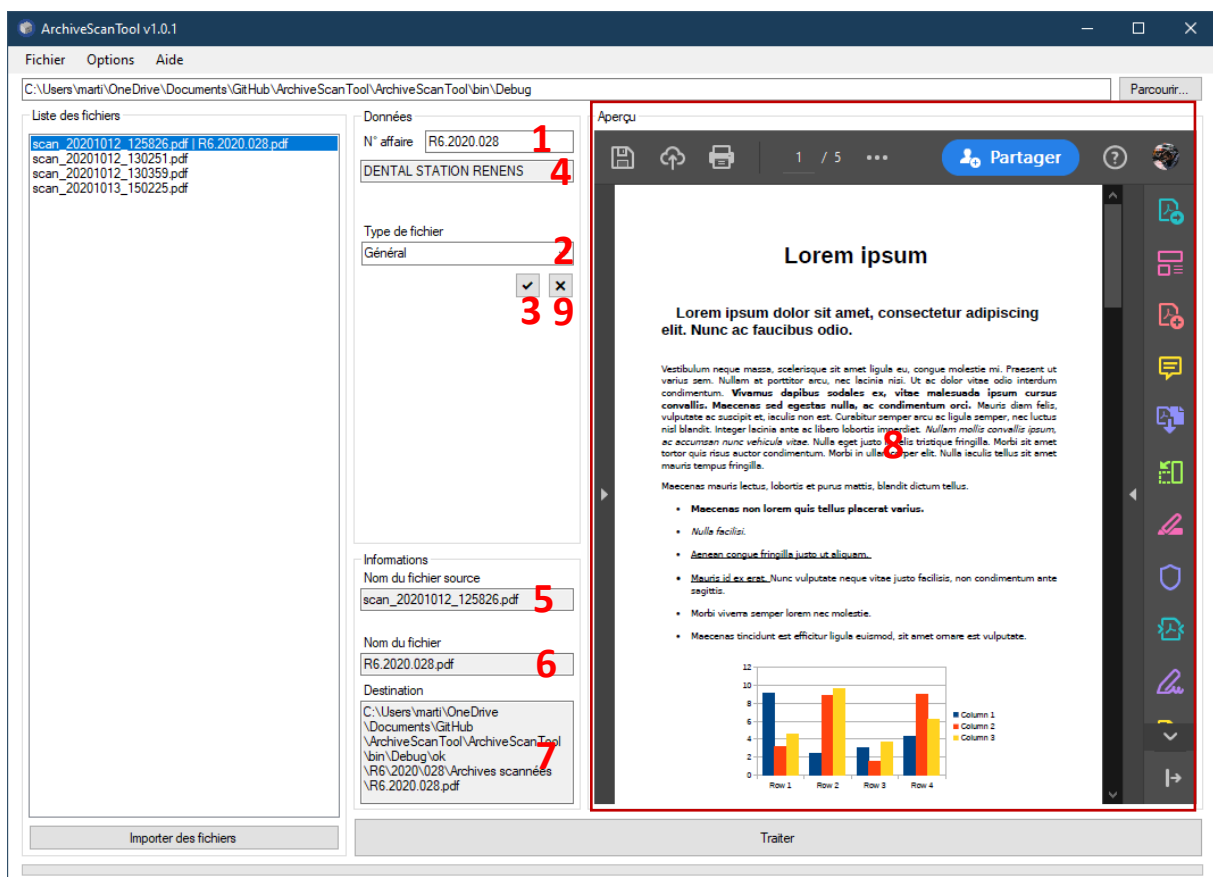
ArchiveScanTool v1.0.1

Fichier Options Aide

C:\Users\marti\OneDrive\Documents\GitHub\ArchiveScanTool\ArchiveScanTool\bin\Debug

Parcourir...

Liste des fichiers

scan_20201012_125826.pdf | R6.2020.028.pdf
scan_20201012_130251.pdf
scan_20201012_130359.pdf
scan_20201013_150225.pdf

Importer des fichiers

Données

N° affaire R6.2020.028 1

DENTAL STATION RENENS 4

Type de fichier

Général 2

✔ ✕
3 9

Informations

Nom du fichier source

scan_20201012_125826.pdf 5

Nom du fichier

R6.2020.028.pdf 6

Destination

C:\Users\marti\OneDrive\Documents\GitHub\ArchiveScanTool\ArchiveScanTool\bin\Debug\ok\R6\2020\028\Archives scannées\R6.2020.028.pdf 7

Traiter

Aperçu

1 / 5 ••• Partager ?

Lorem ipsum

Lorem ipsum dolor sit amet, consectetur adipiscing elit. Nunc ac faucibus odio.

Vestibulum neque massa, scelerisque sit amet ligula eu, congue molestie mi. Praesent ut varius sem. Nullam at porttitor arcu, nec lacinia nisi. Ut ac dolor vitae odio interdum condimentum. Vivamus dapibus sodales ex, vitae malesuada ipsum cursus convallis. Maecenas sed egestas nulla, ac condimentum orci. Mauris diam felis, vulputate ac suscipit et, iaculis non est. Curabitur semper arcu ac ligula semper, nec luctus nisl blandit. Integer lacinia ante ac libero lobortis imperdiet. Nullam mollis convallis ipsum, ac accumsan nunc vehicula vitae. Nulla eget justo 8 felis tristique fringilla. Morbi sit amet tortor quis risus auctor condimentum. Morbi in ullamcorper elit. Nulla iaculis tellus sit amet mauris tempus fringilla.

Maecenas mauris lectus, lobortis et purus mattis, blandit dictum tellus.

• Maecenas non lorem quis tellus placerat varius.
• Nulla facilisi.
• Aenean congue fringilla justo ut aliquam.
• Mauris id ex erat. Nunc vulputate neque vitae justo facilisis, non condimentum ante sagittis.
• Morbi viverra semper lorem nec molestie.
• Maecenas tincidunt est efficitur ligula euismod, sit amet ornare est vulputate.

12
10
8
6
4
2
0
Row 1 Row 2 Row 3 Row 4
Column 1
Column 2
Column 3